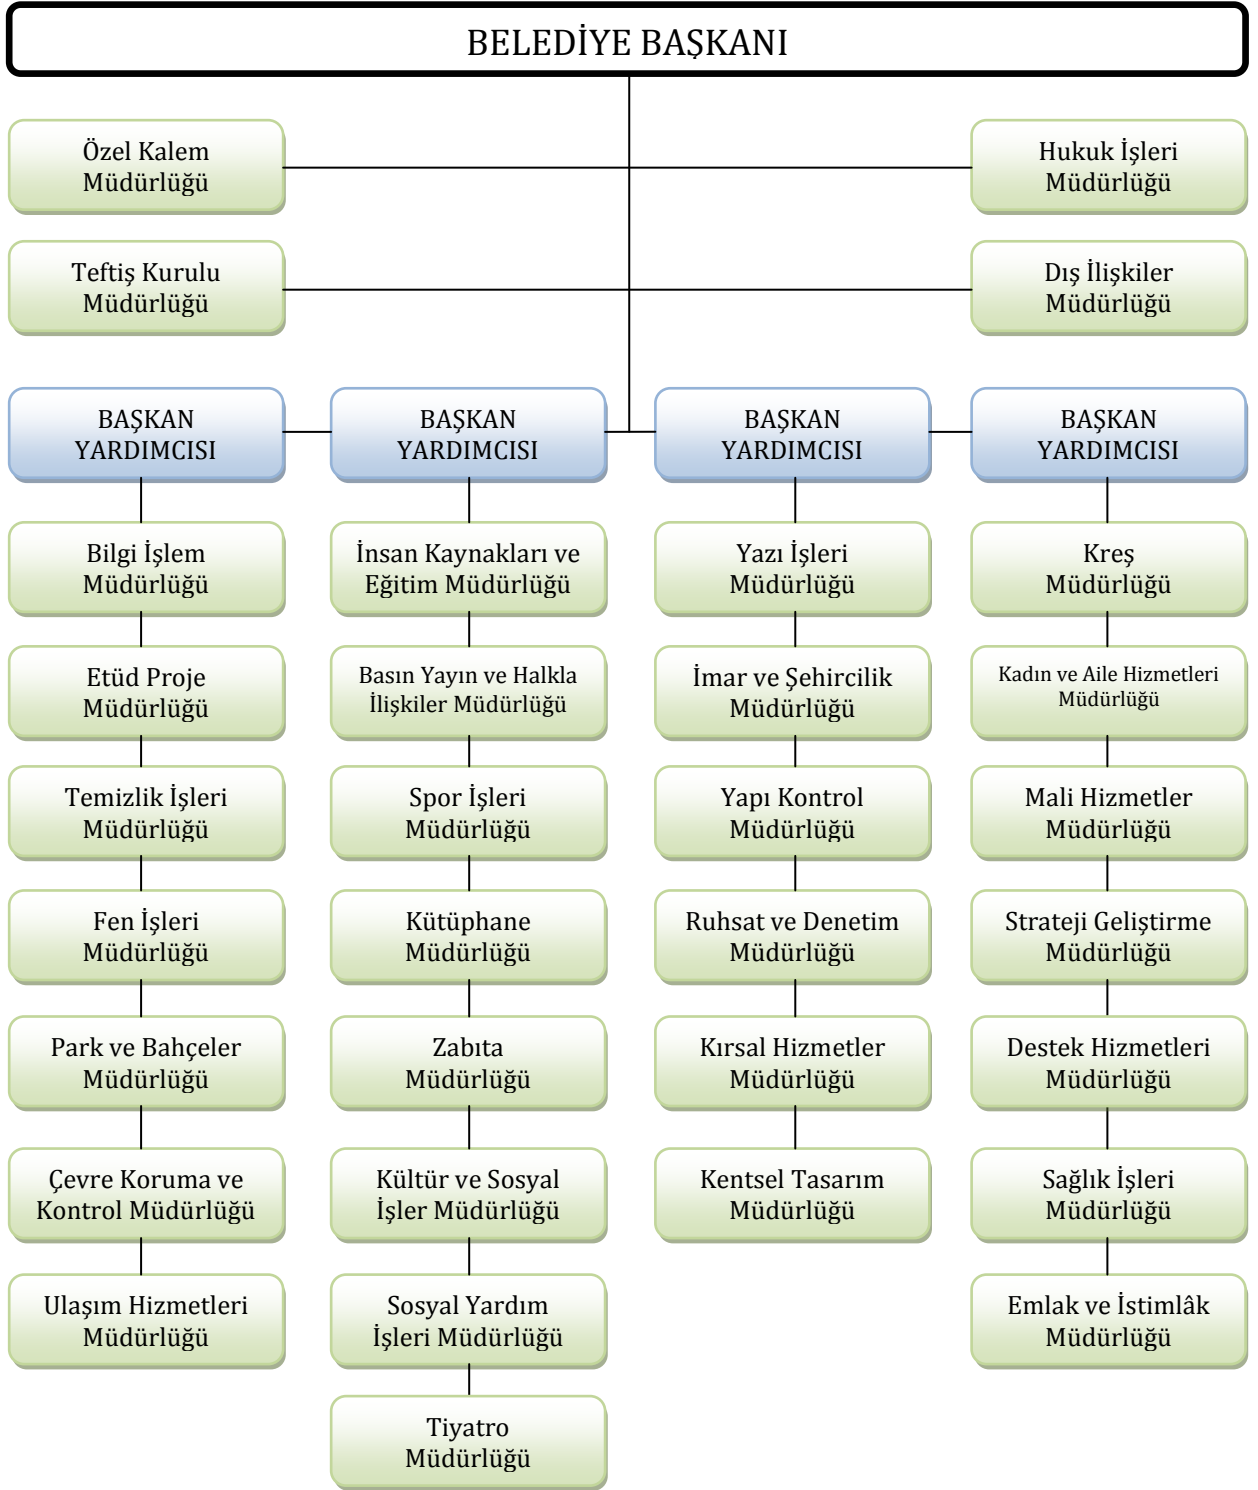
BELEDİYE BAŞKANI

Özel Kalem Müdürlüğü

Hukuk İşleri Müdürlüğü

Teftiş Kurulu Müdürlüğü

Dış İlişkiler Müdürlüğü

BAŞKAN YARDIMCISI

BAŞKAN YARDIMCISI

BAŞKAN YARDIMCISI

BAŞKAN YARDIMCISI

Bilgi İşlem Müdürlüğü

Etüd Proje Müdürlüğü

Temizlik İşleri Müdürlüğü

Fen İşleri Müdürlüğü

Park ve Bahçeler Müdürlüğü

Çevre Koruma ve Kontrol Müdürlüğü

Ulaşım Hizmetleri Müdürlüğü

İnsan Kaynakları ve Eğitim Müdürlüğü

Basın Yayın ve Halkla İlişkiler Müdürlüğü

Spor İşleri Müdürlüğü

Kütüphane Müdürlüğü

Zabıta Müdürlüğü

Kültür ve Sosyal İşler Müdürlüğü

Sosyal Yardım İşleri Müdürlüğü

Tiyatro Müdürlüğü

Yazı İşleri Müdürlüğü

İmar ve Şehircilik Müdürlüğü

Yapı Kontrol Müdürlüğü

Ruhsat ve Denetim Müdürlüğü

Kırsal Hizmetler Müdürlüğü

Kentsel Tasarım Müdürlüğü

Kreş Müdürlüğü

Kadın ve Aile Hizmetleri Müdürlüğü

Mali Hizmetler Müdürlüğü

Strateji Geliştirme Müdürlüğü

Destek Hizmetleri Müdürlüğü

Sağlık İşleri Müdürlüğü

Emlak ve İstimlâk Müdürlüğü